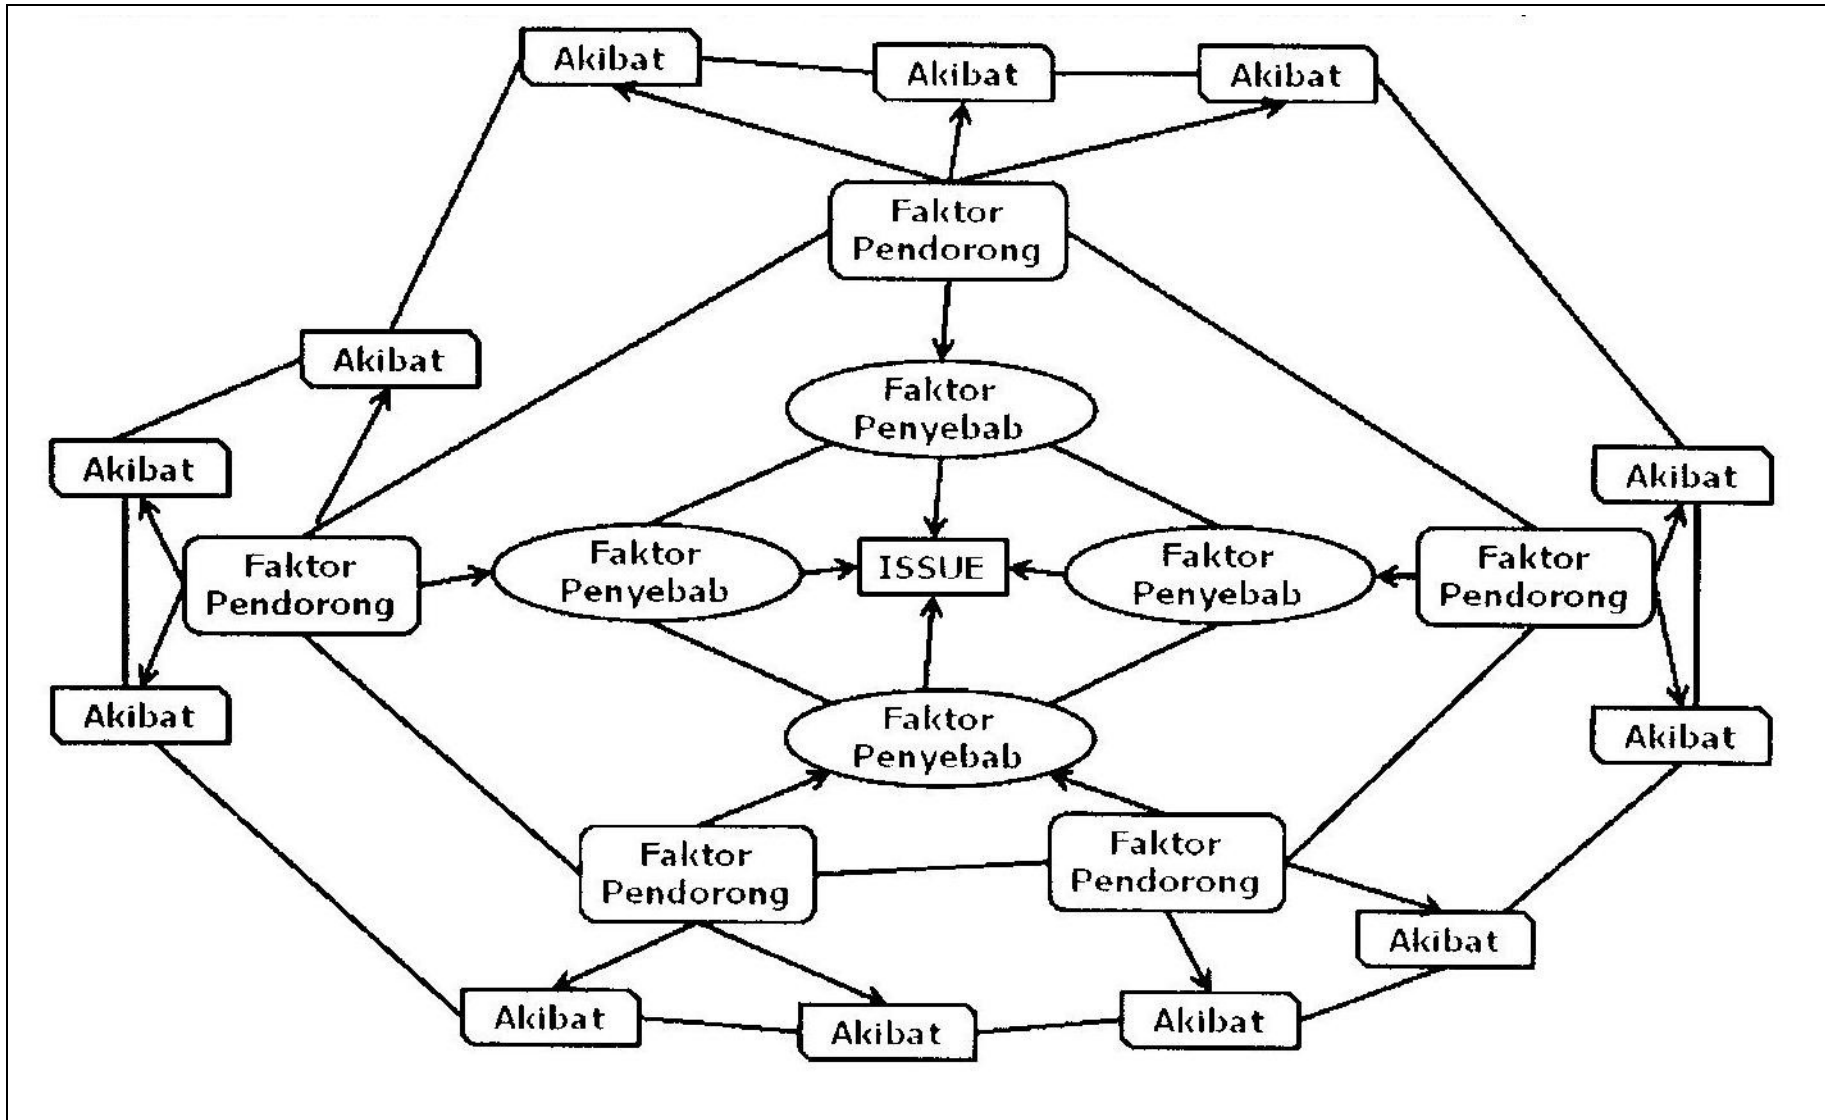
Akibat
Akibat
Akibat

Faktor Pendorong

Akibat

Faktor Penyebab

Akibat
Akibat

Faktor Pendorong
Faktor Penyebab
ISSUE
Faktor Penyebab
Faktor Pendorong

Akibat
Akibat

Faktor Penyebab

Faktor Pendorong
Faktor Pendorong

Akibat
Akibat
Akibat
Akibat